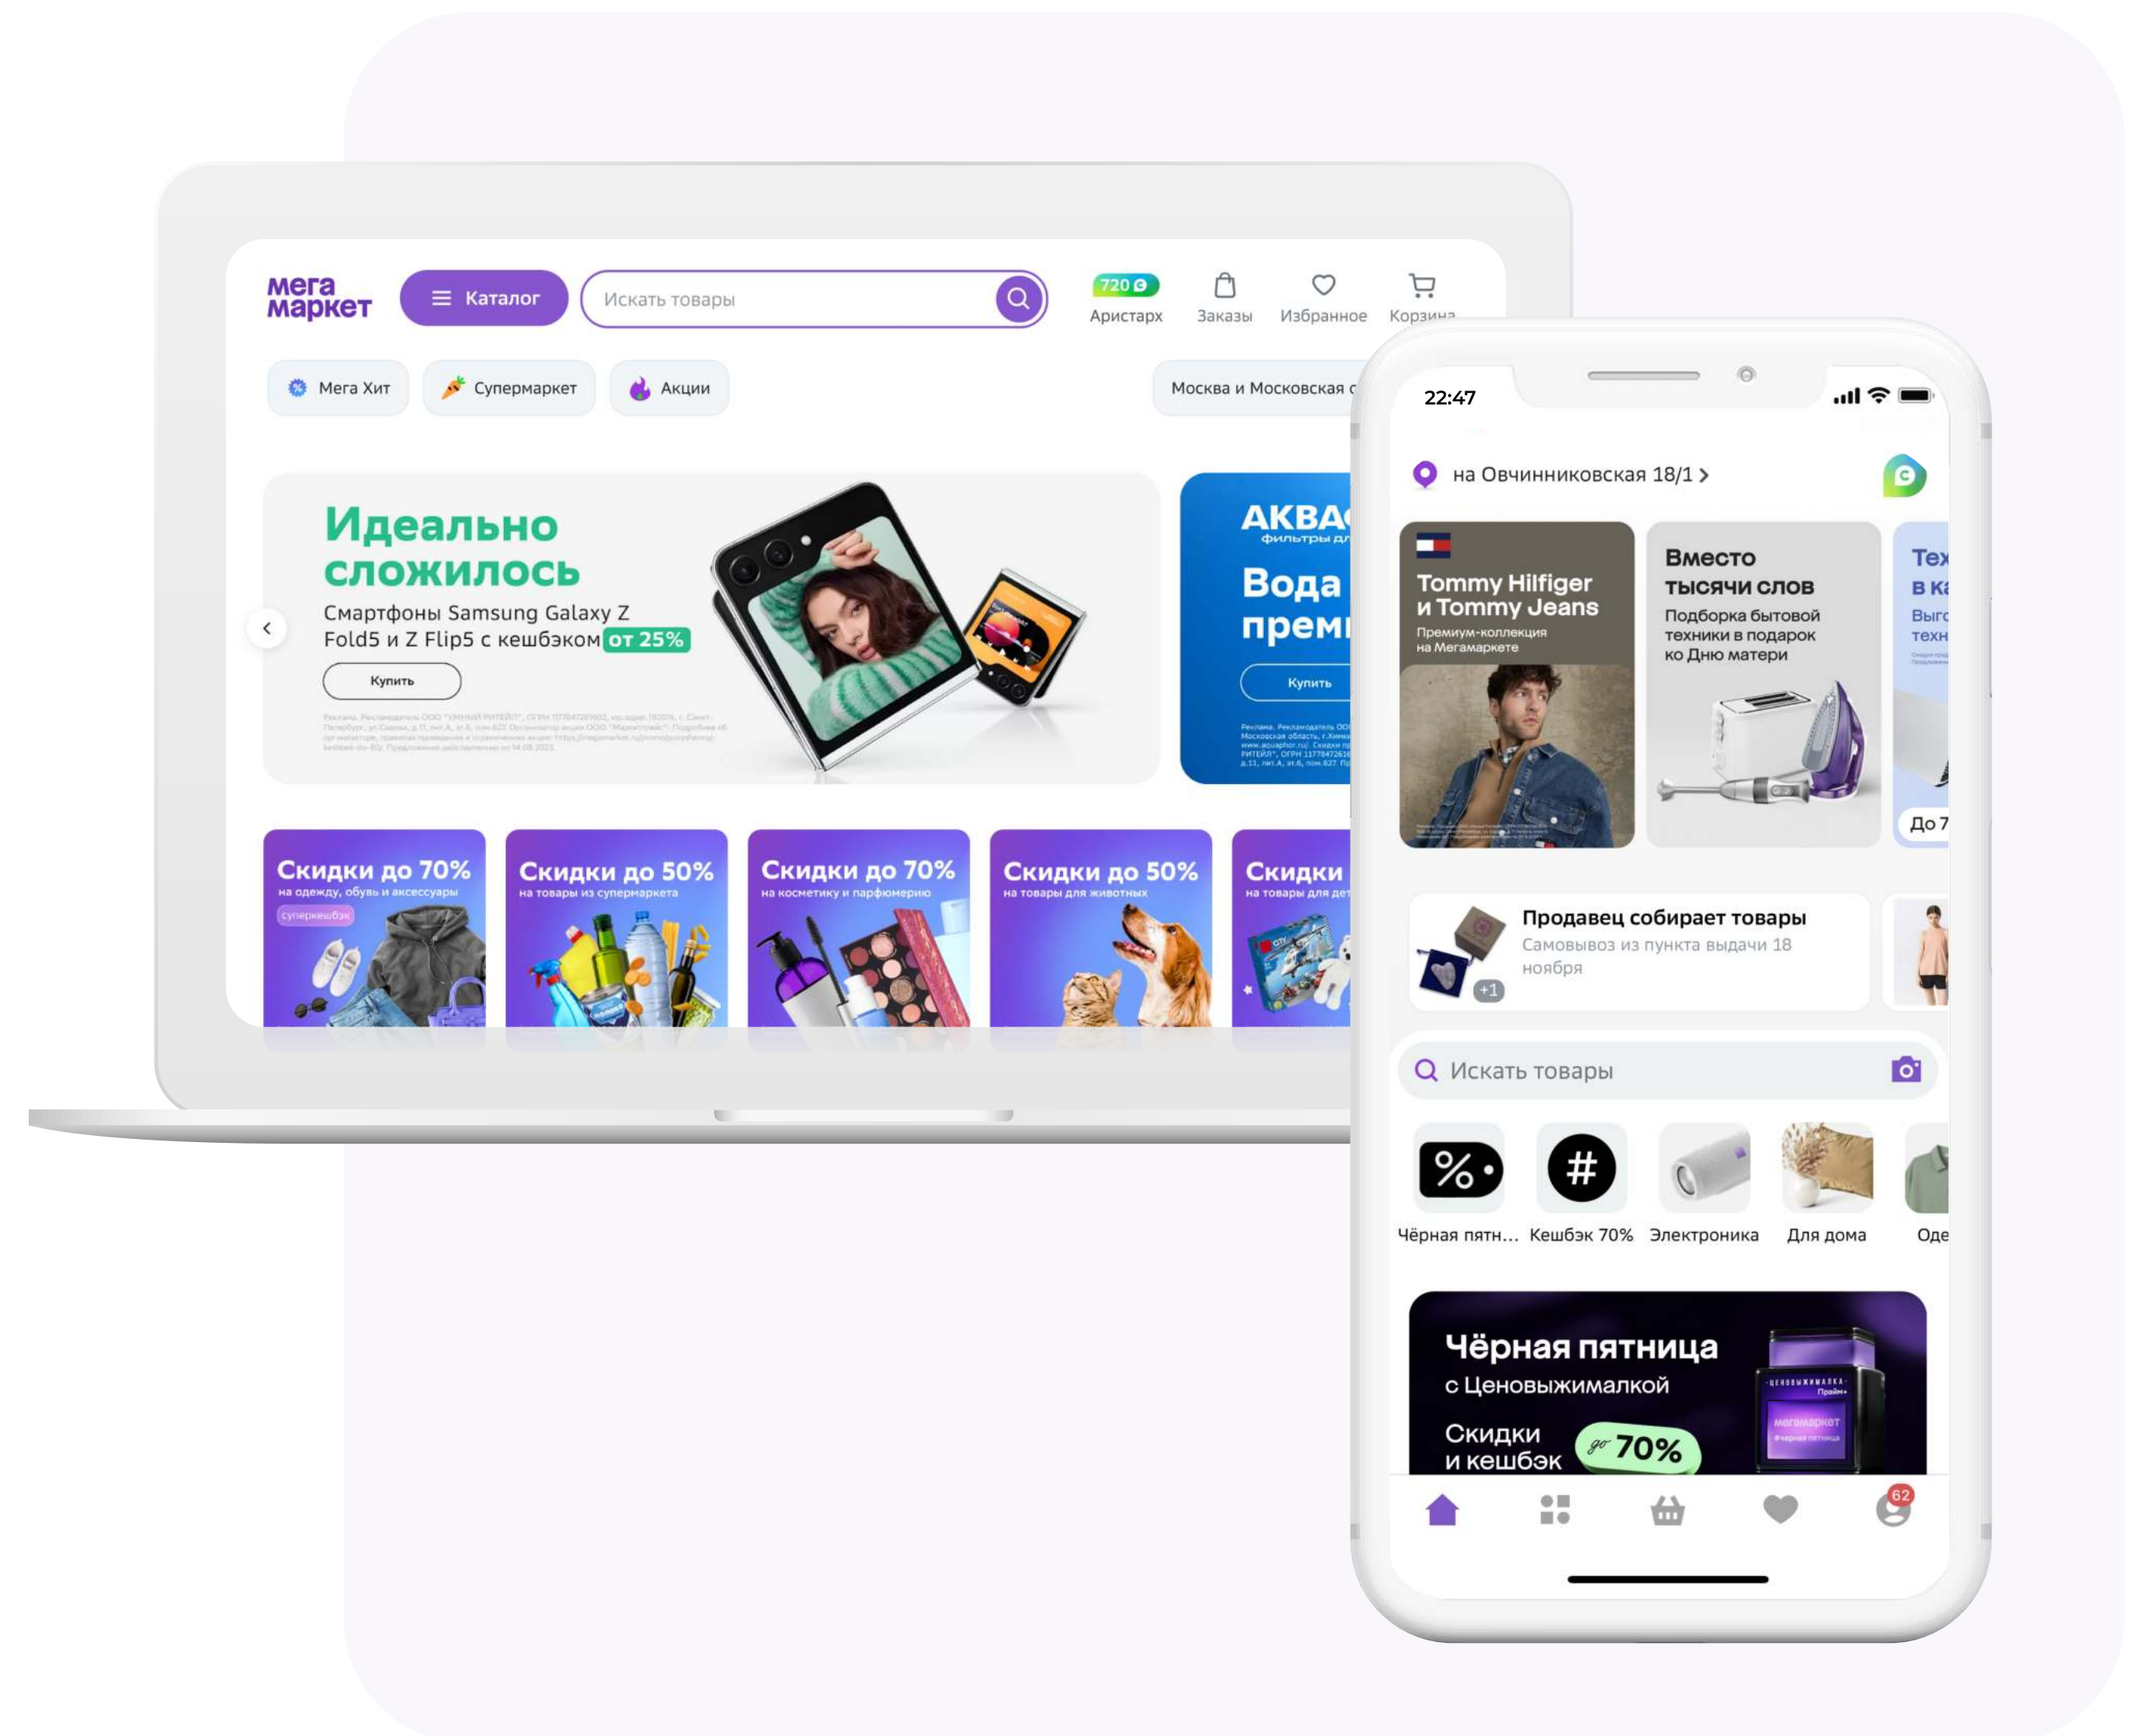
мега маркет

Каталог

Искать товары

720

Аристарх

Заказы

Избранное

Корзина

Мега Хит

Супермаркет

Акции

Москва и Московская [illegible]

Идеально сложилось

Смартфоны Samsung Galaxy Z Fold5 и Z Flip5 с кешбэком от 25%

Купить

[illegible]

АКВА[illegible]

Вода преми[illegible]

Купить

Скидки до 70%
на одежду, обувь и аксессуары
суперкешбэк

Скидки до 50%
на товары из супермаркета

Скидки до 70%
на косметику и парфюмерию

Скидки до 50%
на товары для животных

Скидки
на товары для де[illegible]

22:47

на Овчинниковская 18/1 >

Tommy Hilfiger и Tommy Jeans
Премиум-коллекция на Мегамаркете

Вместо тысячи слов
Подборка бытовой техники в подарок ко Дню матери

Тех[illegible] в ка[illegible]
Выг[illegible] техн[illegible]

До 7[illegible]

Продавец собирает товары
Самовывоз из пункта выдачи 18 ноября

+1

Искать товары

Чёрная пятн...

Кешбэк 70%

Электроника

Для дома

Оде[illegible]

Чёрная пятница
с Ценовыжималкой
Скидки и кешбэк до 70%

62